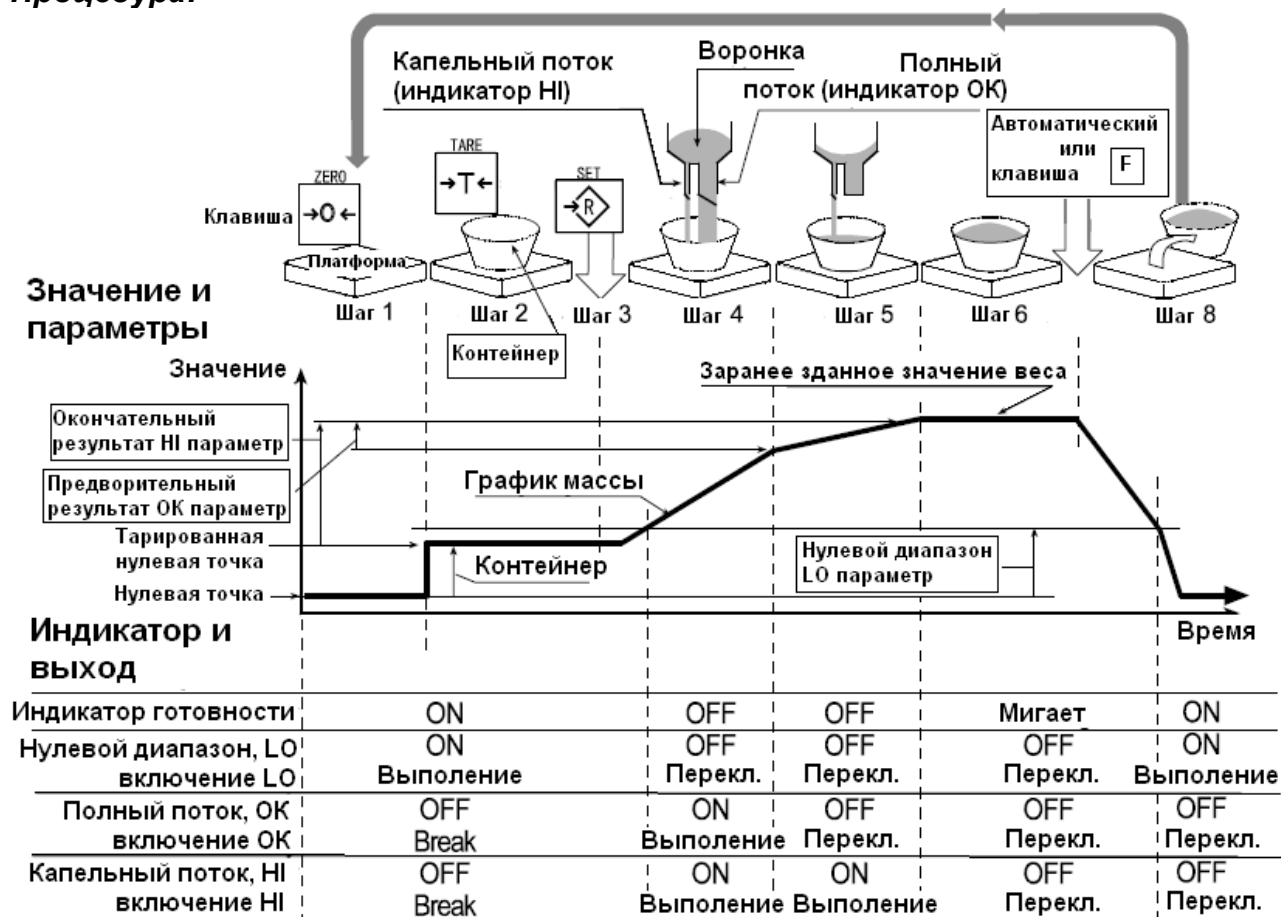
Процедура:

Капельный поток (индикатор HI)

Воронка

Полный поток (индикатор ОК)

Автоматический или клавиша F

ZERO
Клавиша →0←

TARE
→T←

SET
→R

Платформа

Значение и параметры

Шаг 1 Шаг 2 Шаг 3 Шаг 4 Шаг 5 Шаг 6 Шаг 8

Контейнер

Значение

Заранее зданное значение веса

Окончательный результат HI параметр

Предворительный результат ОК параметр

График массы

Тарированная нулевая точка

Контейнер

Нулевой диапазон LO параметр

Нулевая точка

Индикатор и выход

Время

| | | | | | |
|---|---|---|---|---|---|
| Индикатор готовности | ON | OFF | OFF | Мигает | ON |
| Нулевой диапазон, LO включение LO | ON Выполение | OFF Перекл. | OFF Перекл. | OFF Перекл. | ON Выполение |
| Полный поток, ОК включение ОК | OFF Break | ON Выполение | OFF Перекл. | OFF Перекл. | OFF Перекл. |
| Капельный поток, HI включение HI | OFF Break | ON Выполение | ON Выполение | OFF Перекл. | OFF Перекл. |